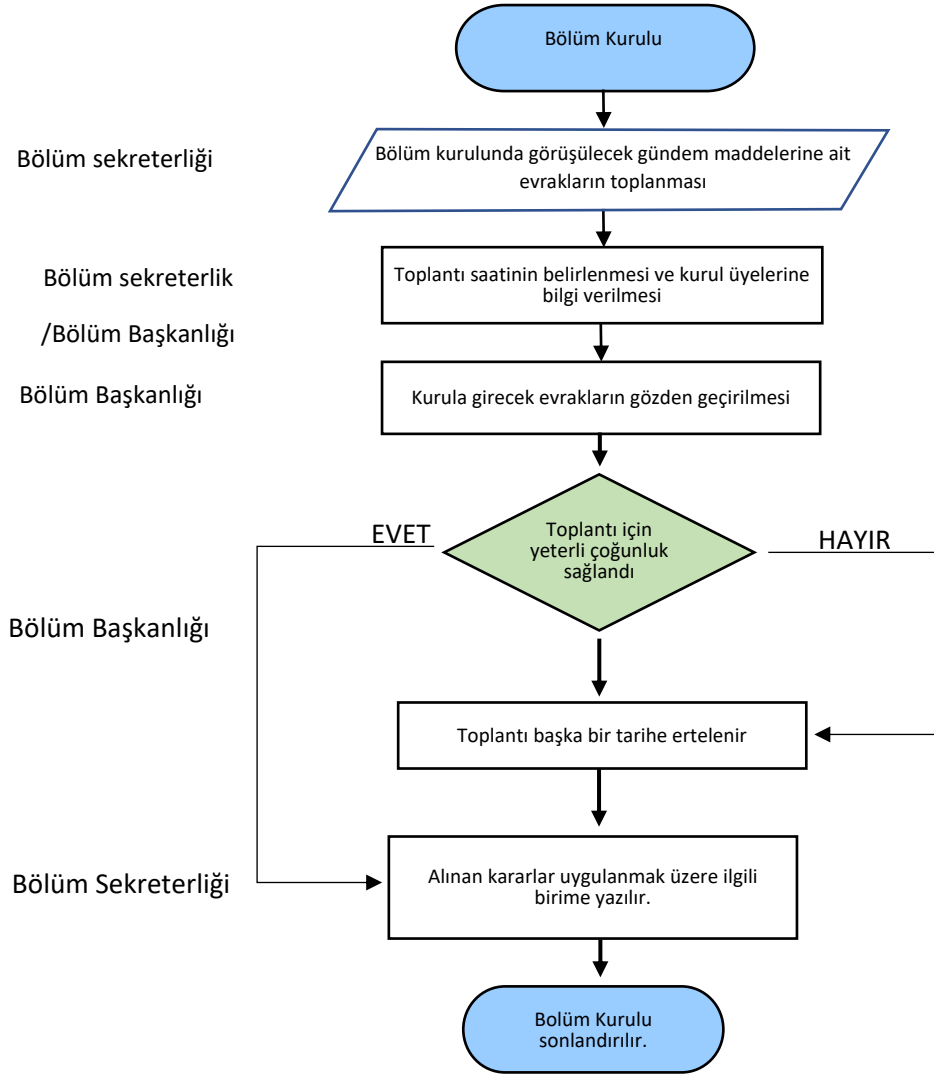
Bölüm Kurulu

Bölüm sekreterliği

Bölüm kurulunda görüşülecek gündem maddelerine ait evrakların toplanması

Bölüm sekreterlik /Bölüm Başkanlığı

Toplantı saatinin belirlenmesi ve kurul üyelerine bilgi verilmesi

Bölüm Başkanlığı

Kurula girecek evrakların gözden geçirilmesi

EVET

Toplantı için yeterli çoğunluk sağlandı

HAYIR

Bölüm Başkanlığı

Toplantı başka bir tarihe ertelenir

Bölüm Sekreterliği

Alınan kararlar uygulanmak üzere ilgili birime yazılır.

Bölüm Kurulu sonlandırılır.